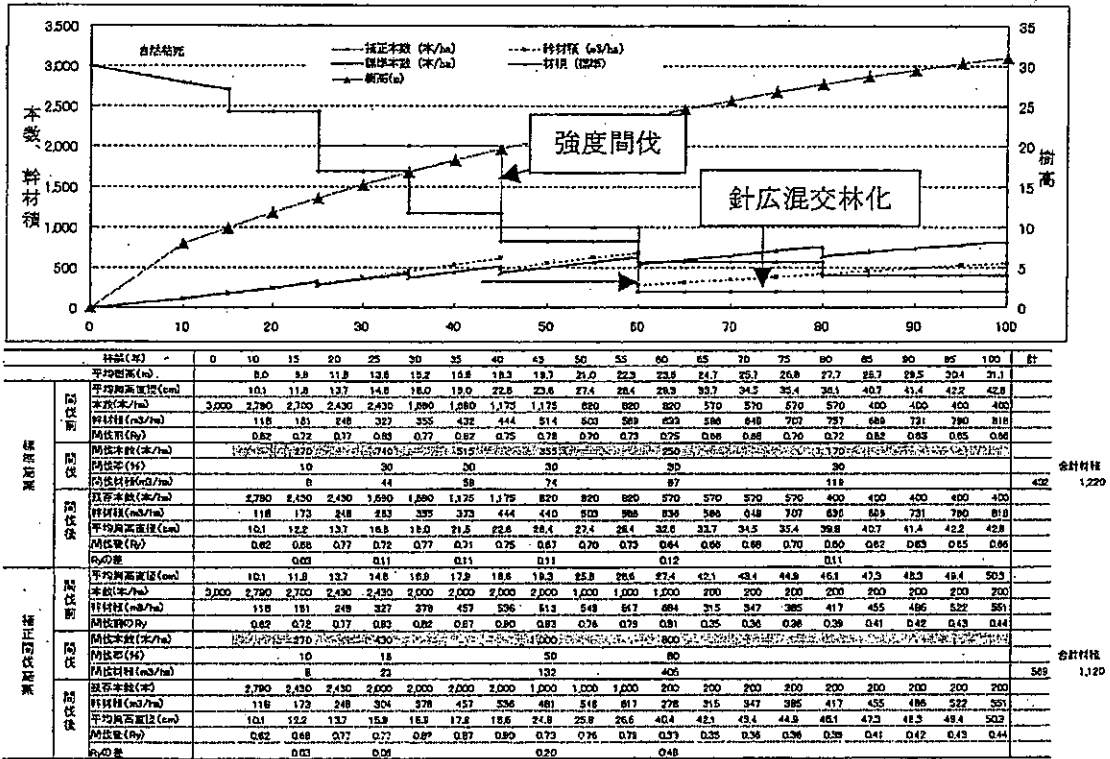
3,500
3,000
2,500
2,000
1,500
1,000
500
0

35
30
25
20
15
10
5
0

本数、幹材積

樹高

自然枯死
補正本数（本/ha）
標準本数（本/ha）
樹高(m)
幹材積（m3/ha）
材積（補正）

強度間伐

針広混交林化

0 10 20 30 40 50 60 70 80 90 100

| | | 林齢（年） | 0 | 10 | 15 | 20 | 25 | 30 | 35 | 40 | 45 | 50 | 55 | 60 | 65 | 70 | 75 | 80 | 85 | 90 | 95 | 100 | 計 |
|---|---|---|---|---|---|---|---|---|---|---|---|---|---|---|---|---|---|---|---|---|---|---|---|
| | | 平均樹高(m) | | 8.0 | 9.9 | 11.9 | 13.6 | 15.2 | 16.8 | 18.3 | 19.7 | 21.0 | 22.3 | 23.5 | 24.7 | 25.7 | 26.8 | 27.7 | 28.7 | 29.5 | 30.4 | 31.1 | |
| 標準施業 | 間伐前 | 平均胸高直径(cm) | | 10.1 | 11.8 | 13.7 | 14.8 | 18.0 | 19.0 | 22.8 | 23.6 | 27.4 | 28.4 | 29.3 | 33.7 | 34.5 | 35.4 | 38.1 | 40.7 | 41.4 | 42.2 | 42.8 | |
| | | 本数(本/ha) | 3,000 | 2,790 | 2,700 | 2,430 | 2,430 | 1,890 | 1,880 | 1,175 | 1,175 | 820 | 820 | 820 | 570 | 570 | 570 | 570 | 400 | 400 | 400 | 400 | |
| | | 幹材積(m3/ha) | | 118 | 181 | 248 | 327 | 355 | 432 | 444 | 514 | 503 | 589 | 633 | 586 | 648 | 707 | 757 | 689 | 731 | 780 | 818 | |
| | | 収量比数(Ry) | | 0.62 | 0.72 | 0.77 | 0.83 | 0.77 | 0.87 | 0.75 | 0.78 | 0.70 | 0.73 | 0.75 | 0.66 | 0.68 | 0.70 | 0.72 | 0.62 | 0.63 | 0.65 | 0.66 | |
| | 間伐 | 間伐本数(本/ha) | | | 270 | | 540 | | 515 | | 355 | | | 250 | | | | 170 | | | | | |
| | | 間伐率(%) | | | 10 | | 30 | | 30 | | 30 | | | 30 | | | | 30 | | | | | |
| | | 間伐材積(m3/ha) | | | 8 | | 44 | | 58 | | 74 | | | 87 | | | | 119 | | | | | 432 |
| | 間伐後 | 残存本数(本/ha) | | 2,780 | 2,430 | 2,430 | 1,890 | 1,890 | 1,175 | 1,175 | 820 | 820 | 820 | 570 | 570 | 570 | 570 | 400 | 400 | 400 | 400 | 400 | |
| | | 幹材積(m3/ha) | | 118 | 173 | 248 | 283 | 355 | 373 | 444 | 440 | 503 | 588 | 536 | 586 | 648 | 707 | 638 | 689 | 731 | 780 | 818 | |
| | | 平均胸高直径(cm) | | 10.1 | 12.2 | 13.7 | 16.8 | 18.0 | 21.5 | 22.8 | 26.4 | 27.4 | 28.4 | 32.6 | 33.7 | 34.5 | 35.4 | 39.8 | 40.7 | 41.4 | 42.2 | 42.8 | |
| | | 収量比数(Ry) | | 0.62 | 0.68 | 0.77 | 0.72 | 0.77 | 0.71 | 0.75 | 0.67 | 0.70 | 0.73 | 0.64 | 0.66 | 0.68 | 0.70 | 0.60 | 0.62 | 0.63 | 0.65 | 0.66 | |
| | | Ryの差 | | | 0.03 | | 0.11 | | 0.11 | | 0.11 | | | 0.12 | | | | 0.11 | | | | | |
| 補正伐採施業 | 間伐前 | 平均胸高直径(cm) | | 10.1 | 11.8 | 13.7 | 14.8 | 16.9 | 17.9 | 18.6 | 19.3 | 25.8 | 26.6 | 27.4 | 42.1 | 43.4 | 44.9 | 46.1 | 47.3 | 48.3 | 49.4 | 50.3 | |
| | | 本数(本/ha) | 3,000 | 2,790 | 2,700 | 2,430 | 2,430 | 2,000 | 2,000 | 2,000 | 2,000 | 1,000 | 1,000 | 1,000 | 200 | 200 | 200 | 200 | 200 | 200 | 200 | 200 | |
| | | 幹材積(m3/ha) | | 118 | 181 | 249 | 327 | 370 | 457 | 536 | 613 | 548 | 617 | 684 | 315 | 347 | 385 | 417 | 455 | 486 | 522 | 551 | |
| | | 間伐前のRy | | 0.62 | 0.72 | 0.77 | 0.83 | 0.82 | 0.87 | 0.80 | 0.83 | 0.76 | 0.79 | 0.81 | 0.35 | 0.36 | 0.38 | 0.39 | 0.41 | 0.42 | 0.43 | 0.44 | |
| | 間伐 | 間伐本数(本/ha) | | | 270 | | 430 | | | | 1,000 | | | 800 | | | | | | | | | |
| | | 間伐率(%) | | | 10 | | 18 | | | | 50 | | | 80 | | | | | | | | | |
| | | 間伐材積(m3/ha) | | | 8 | | 23 | | | | 132 | | | 406 | | | | | | | | | 569 |
| | 間伐後 | 残存本数(本) | | 2,790 | 2,430 | 2,430 | 2,000 | 2,000 | 2,000 | 2,000 | 1,000 | 1,000 | 1,000 | 200 | 200 | 200 | 200 | 200 | 200 | 200 | 200 | 200 | |
| | | 幹材積(m3/ha) | | 118 | 173 | 249 | 304 | 378 | 457 | 536 | 481 | 548 | 617 | 278 | 315 | 347 | 385 | 417 | 455 | 486 | 522 | 551 | |
| | | 平均胸高直径(cm) | | 10.1 | 12.2 | 13.7 | 15.9 | 16.9 | 17.8 | 18.6 | 24.8 | 25.8 | 26.6 | 40.4 | 42.1 | 43.4 | 44.9 | 46.1 | 47.3 | 48.3 | 49.4 | 50.3 | |
| | | 収量比数(Ry) | | 0.62 | 0.68 | 0.77 | 0.77 | 0.87 | 0.87 | 0.80 | 0.73 | 0.76 | 0.79 | 0.33 | 0.35 | 0.36 | 0.38 | 0.39 | 0.41 | 0.42 | 0.43 | 0.44 | |
| | | Ryの差 | | | 0.03 | | 0.06 | | | | 0.20 | | | 0.48 | | | | | | | | | |

合計材積 1,220
合計材積 1,120